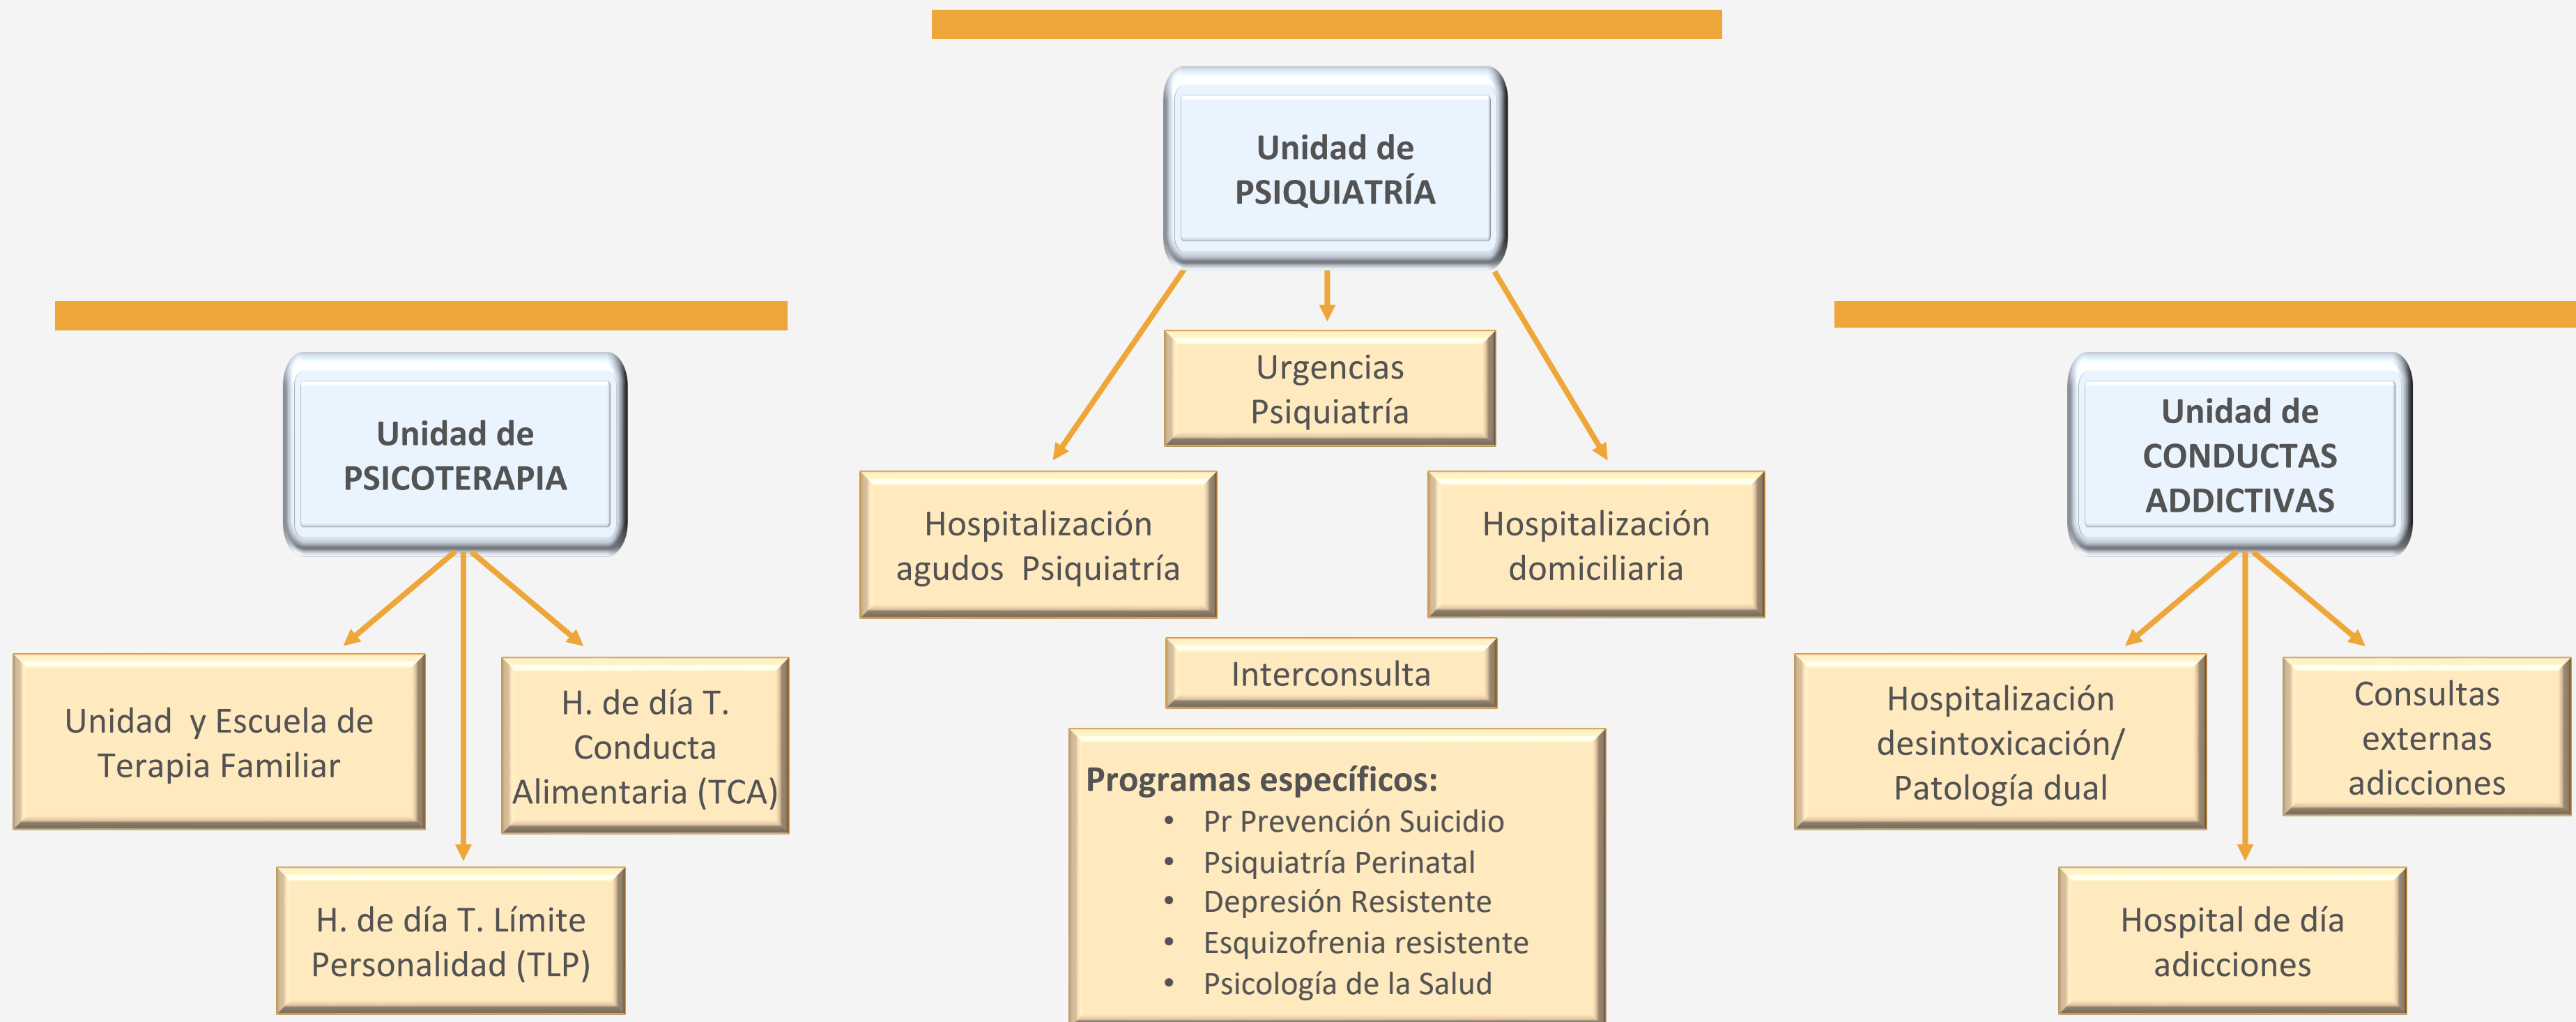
Unidad de PSIQUIATRÍA

Urgencias Psiquiatría

Hospitalización agudos Psiquiatría

Hospitalización domiciliaria

Interconsulta

Programas específicos:
- Pr Prevención Suicidio
- Psiquiatría Perinatal
- Depresión Resistente
- Esquizofrenia resistente
- Psicología de la Salud

Unidad de PSICOTERAPIA

Unidad y Escuela de Terapia Familiar

H. de día T. Conducta Alimentaria (TCA)

H. de día T. Límite Personalidad (TLP)

Unidad de CONDUCTAS ADDICTIVAS

Hospitalización desintoxicación/ Patología dual

Consultas externas adicciones

Hospital de día adicciones